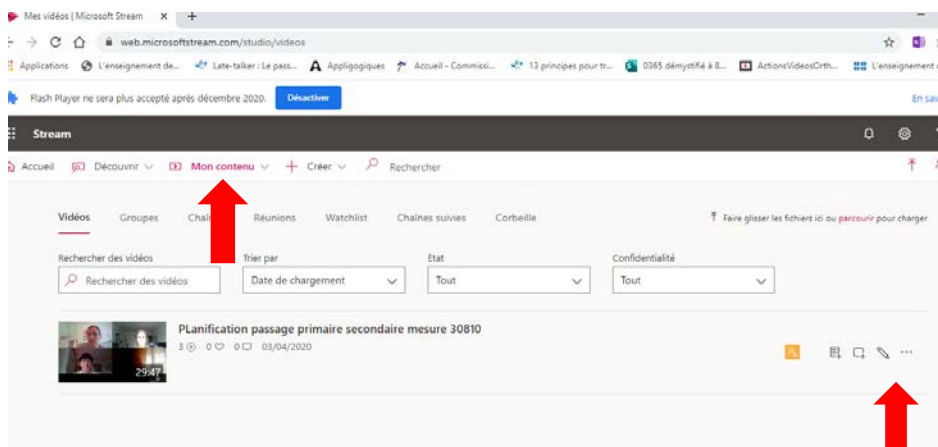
Mes vidéos | Microsoft Stream ×   +

web.microsoftstream.com/studio/videos

Applications   L'enseignement de...   Late-talker : Le pass...   Appligogiques   Accueil - Commissi...   13 principes pour tr...   O365 démystifié à 8...   ActionsVideosOrth...   L'enseignement

Flash Player ne sera plus accepté après décembre 2020.   Désactiver   En sav

Stream

Accueil   Découvrir   Mon contenu   Créer   Rechercher

Vidéos   Groupes   Chai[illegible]   Réunions   Watchlist   Chaînes suivies   Corbeille

Faire glisser les fichiers ici ou parcourir pour charger

Rechercher des vidéos   Trier par   État   Confidentialité

Rechercher des vidéos   Date de chargement   Tout   Tout

PLanification passage primaire secondaire mesure 30810

3   0   0   03/04/2020

29:47